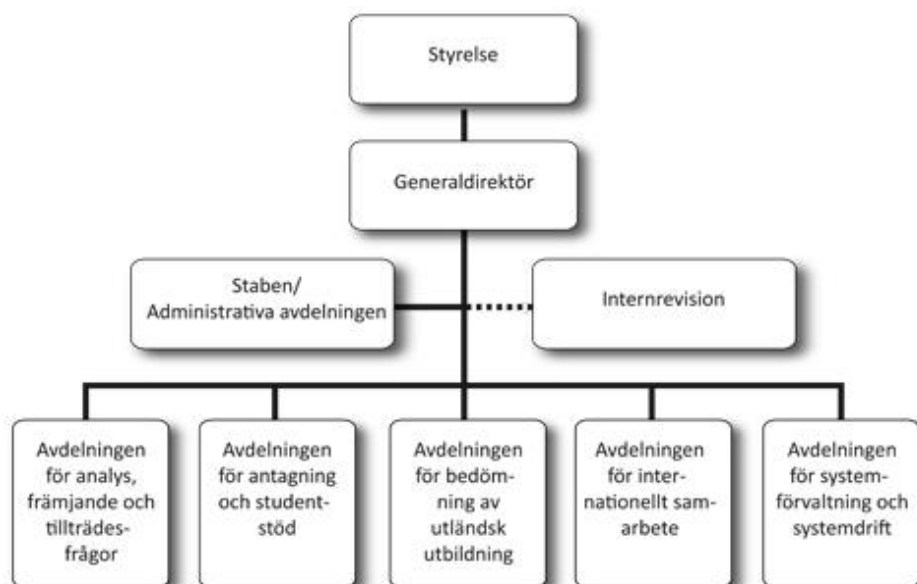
Styrelse

Generaldirektör

Staben/ Administrativa avdelningen

Internrevision

Avdelningen för analys, främjande och tillträdesfrågor

Avdelningen för antagning och studentstöd

Avdelningen för bedömning av utländsk utbildning

Avdelningen för internationellt samarbete

Avdelningen för systemförvaltning och systemdrift